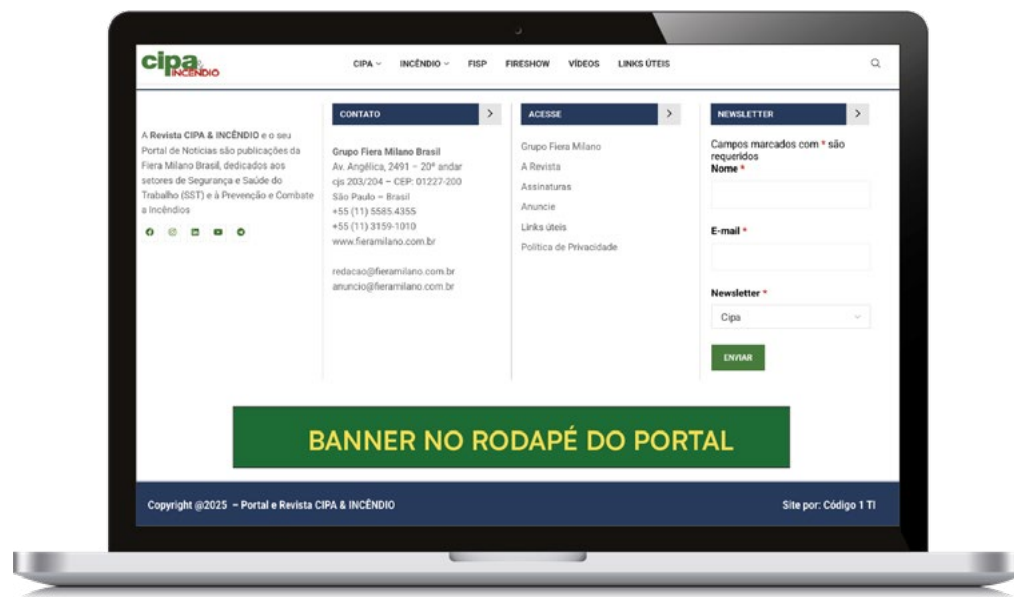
cipa & INCÊNDIO

CIPA ⌄ INCÊNDIO ⌄ FISP FIRESHOW VÍDEOS LINKS ÚTEIS

A Revista CIPA & INCÊNDIO e o seu Portal de Notícias são publicações da Fiera Milano Brasil, dedicados aos setores de Segurança e Saúde do Trabalho (SST) e à Prevenção e Combate a Incêndios

CONTATO

Grupo Fiera Milano Brasil
Av. Angélica, 2491 – 20º andar
cjs 203/204 – CEP: 01227-200
São Paulo – Brasil
+55 (11) 5585.4355
+55 (11) 3159-1010
www.fieramilano.com.br

redacao@fieramilano.com.br
anuncio@fieramilano.com.br

ACESSE

Grupo Fiera Milano
A Revista
Assinaturas
Anuncie
Links úteis
Política de Privacidade

NEWSLETTER

Campos marcados com * são requeridos
Nome *

E-mail *

Newsletter *
Cipa

ENVIAR

BANNER NO RODAPÉ DO PORTAL

Copyright @2025 – Portal e Revista CIPA & INCÊNDIO

Site por: Código 1 TI